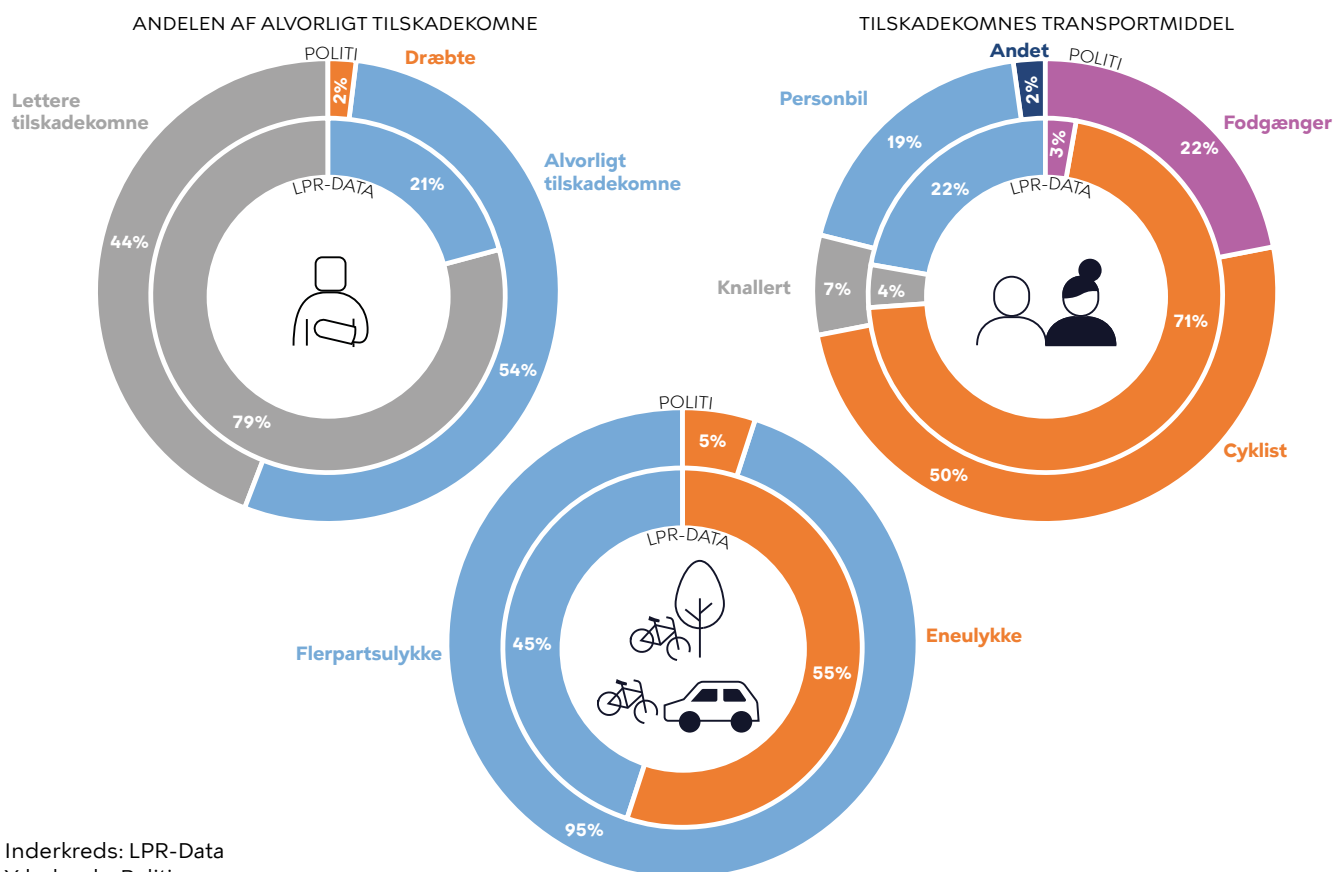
ANDELEN AF ALVORLIGT TILSKADEKOMNE

POLITI
Dræbte
2%
Lettere tilskadekomne
44%
Alvorligt tilskadekomne
54%
21%
LPR-DATA
79%

TILSKADEKOMNES TRANSPORTMIDDEL

Andet
2%
POLITI
Personbil
19%
Fodgænger
22%
3%
22%
LPR-DATA
Knallert
7%
4%
71%
Cyklist
50%

POLITI
5%
LPR-DATA
Flerpartsulykke
45%
Eneulykke
55%
95%

Inderkreds: LPR-Data
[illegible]